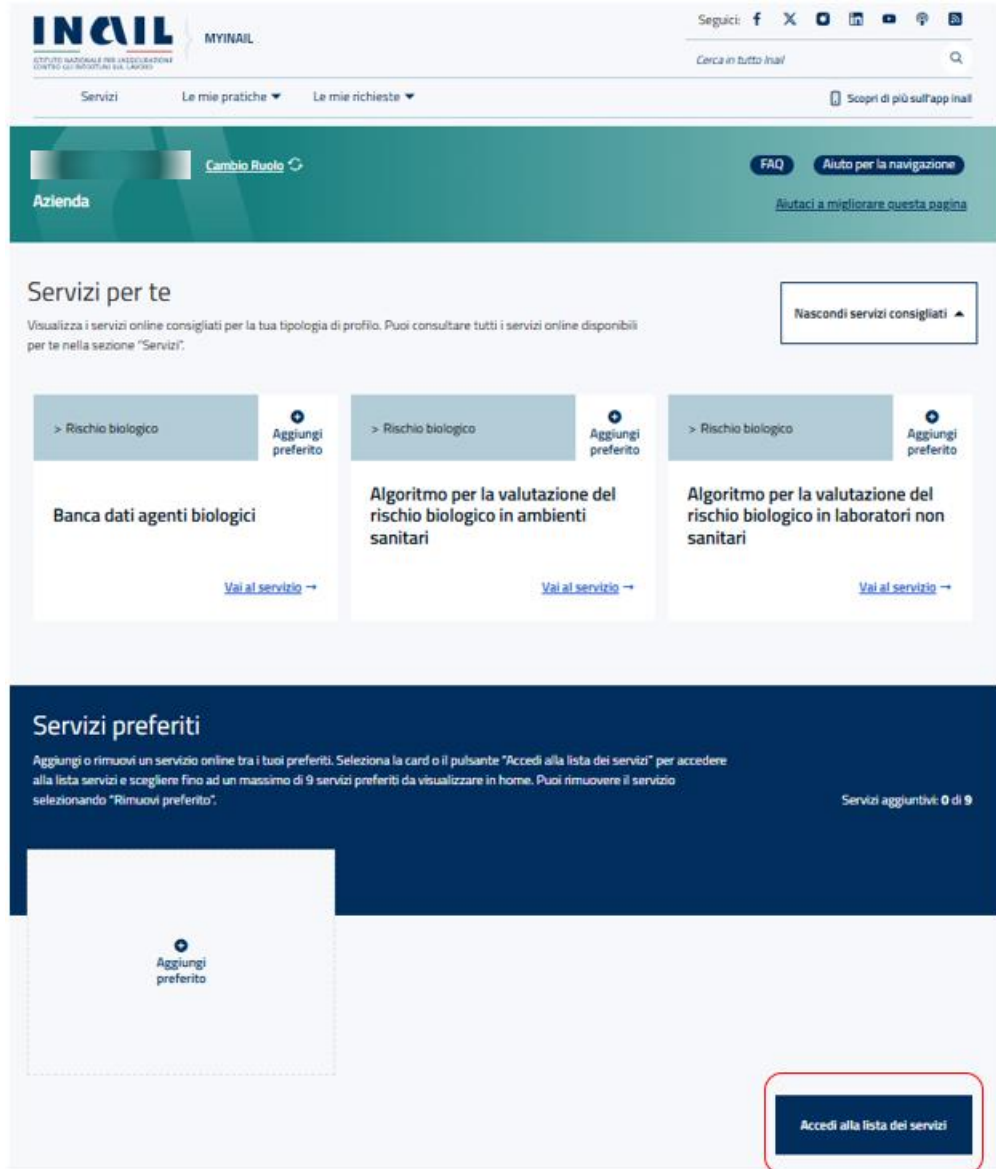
INAIL
ISTITUTO NAZIONALE PER L'ASSICURAZIONE CONTRO GLI INFORTUNI SUL LAVORO

MYINAIL

Seguici:

Cerca in tutto Inail

Servizi Le mie pratiche ▼ Le mie richieste ▼

Scopri di più sull'app Inail

Cambio Ruolo

Azienda

FAQ Aiuto per la navigazione

Aiutaci a migliorare questa pagina

Servizi per te

Visualizza i servizi online consigliati per la tua tipologia di profilo. Puoi consultare tutti i servizi online disponibili per te nella sezione "Servizi".

Nascondi servizi consigliati ▲

> Rischio biologico

Aggiungi preferito

Banca dati agenti biologici

Vai al servizio →

> Rischio biologico

Aggiungi preferito

Algoritmo per la valutazione del rischio biologico in ambienti sanitari

Vai al servizio →

> Rischio biologico

Aggiungi preferito

Algoritmo per la valutazione del rischio biologico in laboratori non sanitari

Vai al servizio →

Servizi preferiti

Aggiungi o rimuovi un servizio online tra i tuoi preferiti. Seleziona la card o il pulsante "Accedi alla lista dei servizi" per accedere alla lista servizi e scegliere fino ad un massimo di 9 servizi preferiti da visualizzare in home. Puoi rimuovere il servizio selezionando "Rimuovi preferito".

Servizi aggiuntivi: 0 di 9

Aggiungi preferito

Accedi alla lista dei servizi